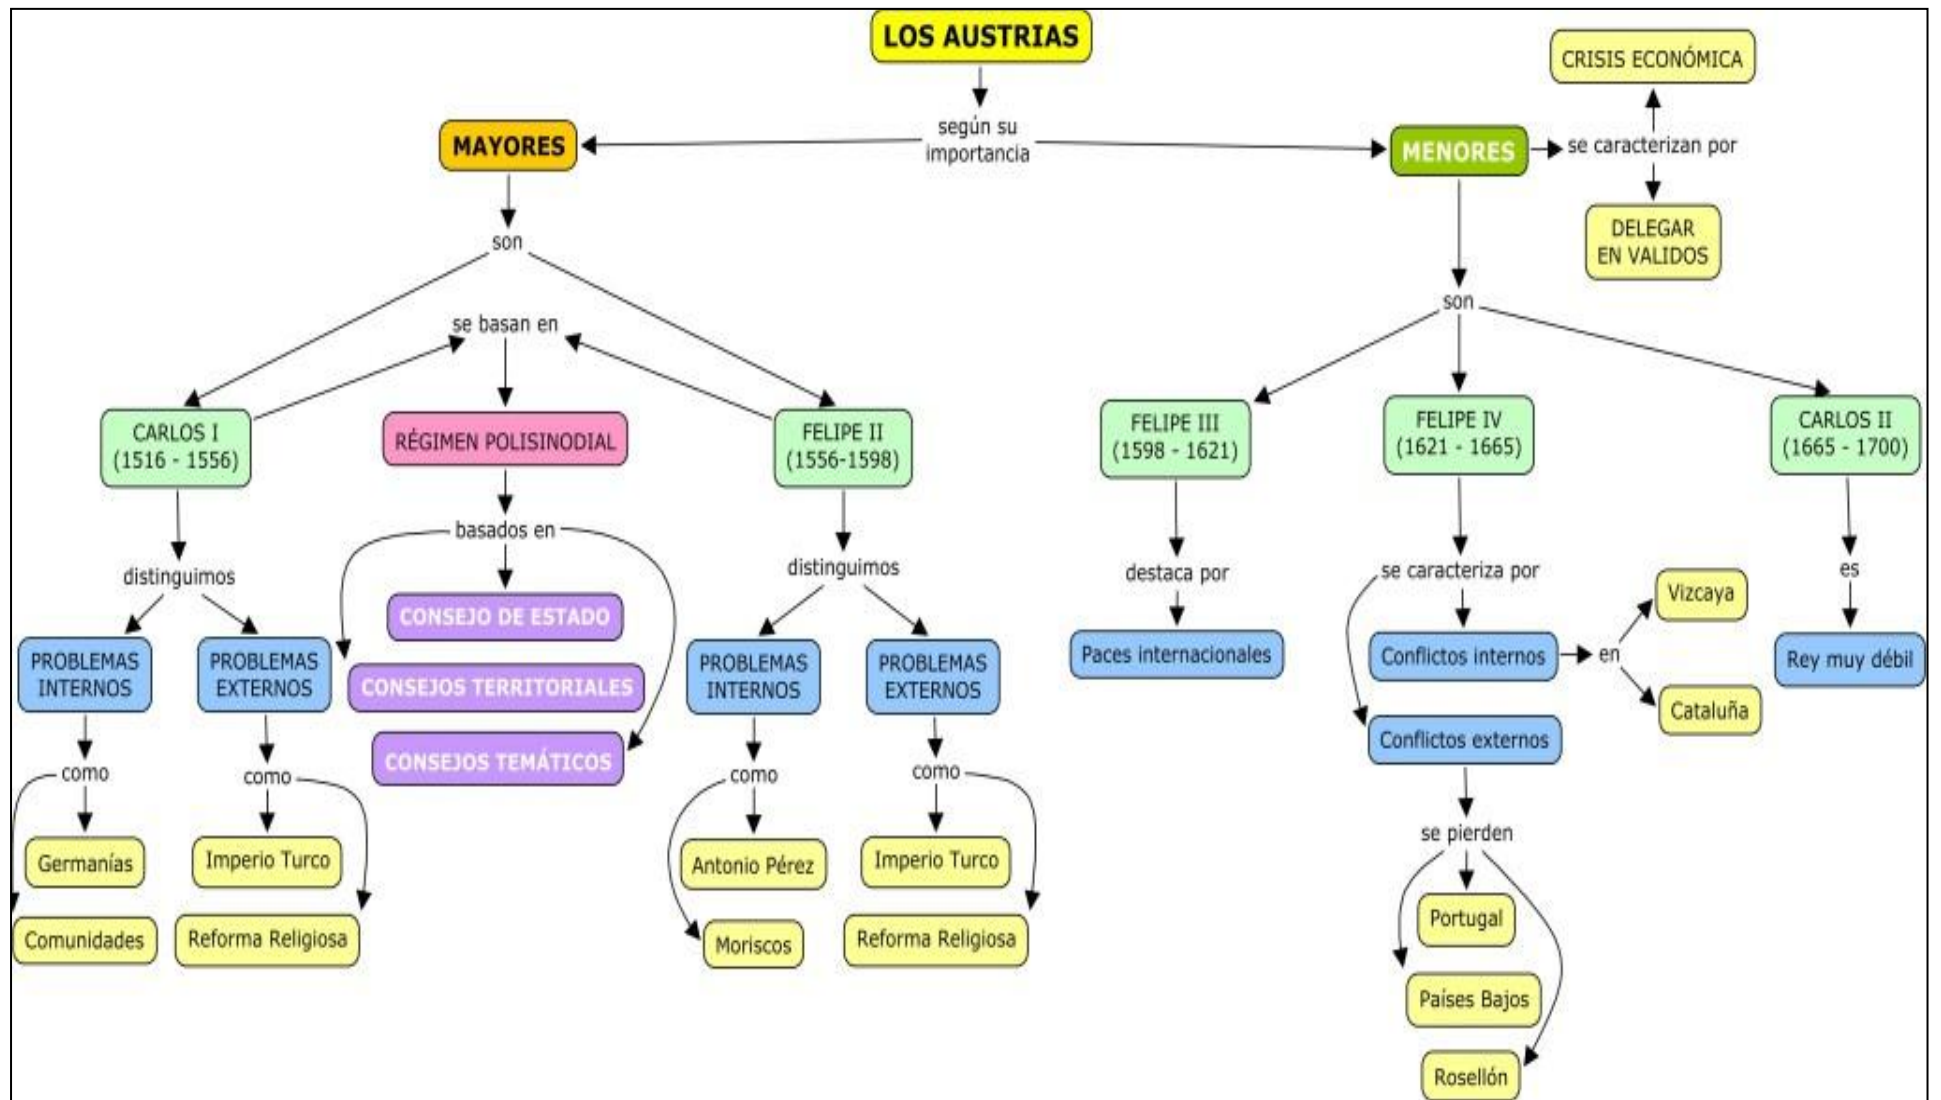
LOS AUSTRIAS

según su importancia

MAYORES

son

se basan en

CARLOS I (1516 - 1556)

RÉGIMEN POLISINODIAL

FELIPE II (1556-1598)

distinguimos

PROBLEMAS INTERNOS

como

Germanías

Comunidades

PROBLEMAS EXTERNOS

como

Imperio Turco

Reforma Religiosa

basados en

CONSEJO DE ESTADO

CONSEJOS TERRITORIALES

CONSEJOS TEMÁTICOS

distinguimos

PROBLEMAS INTERNOS

como

Antonio Pérez

Moriscos

PROBLEMAS EXTERNOS

como

Imperio Turco

Reforma Religiosa

MENORES

se caracterizan por

CRISIS ECONÓMICA

DELEGAR EN VALIDOS

son

FELIPE III (1598 - 1621)

destaca por

Paces internacionales

FELIPE IV (1621 - 1665)

se caracteriza por

Conflictos internos

en

Vizcaya

Cataluña

Conflictos externos

se pierden

Portugal

Países Bajos

Rosellón

CARLOS II (1665 - 1700)

es

Rey muy débil